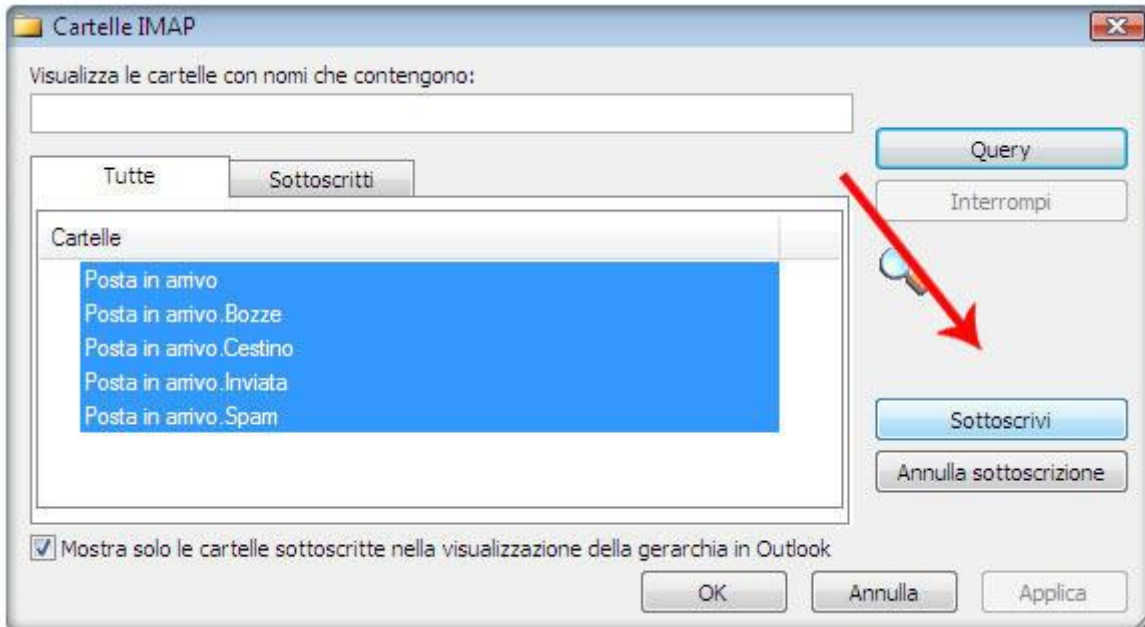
Cartelle IMAP

Visualizza le cartelle con nomi che contengono:

Query
Interrompi

Tutte
Sottoscritti

Cartelle

Posta in arrivo
Posta in arrivo.Bozze
Posta in arrivo.Cestino
Posta in arrivo.Inviata
Posta in arrivo.Spam

Sottoscrivi
Annulla sottoscrizione

Mostra solo le cartelle sottoscritte nella visualizzazione della gerarchia in Outlook

OK
Annulla
Applica